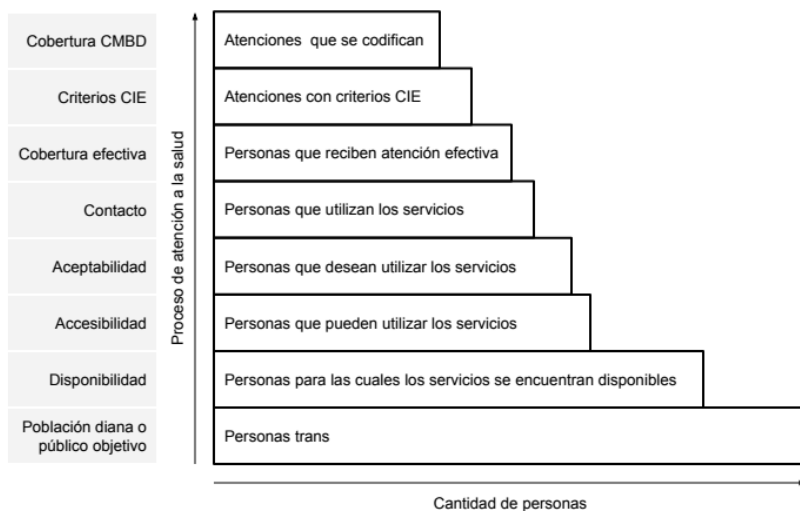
Cobertura CMBD | Atenciones que se codifican

Criterios CIE | Atenciones con criterios CIE

Cobertura efectiva | Personas que reciben atención efectiva

Contacto | Personas que utilizan los servicios

Aceptabilidad | Personas que desean utilizar los servicios

Accesibilidad | Personas que pueden utilizar los servicios

Disponibilidad | Personas para las cuales los servicios se encuentran disponibles

Población diana o público objetivo | Personas trans

Proceso de atención a la salud

Cantidad de personas